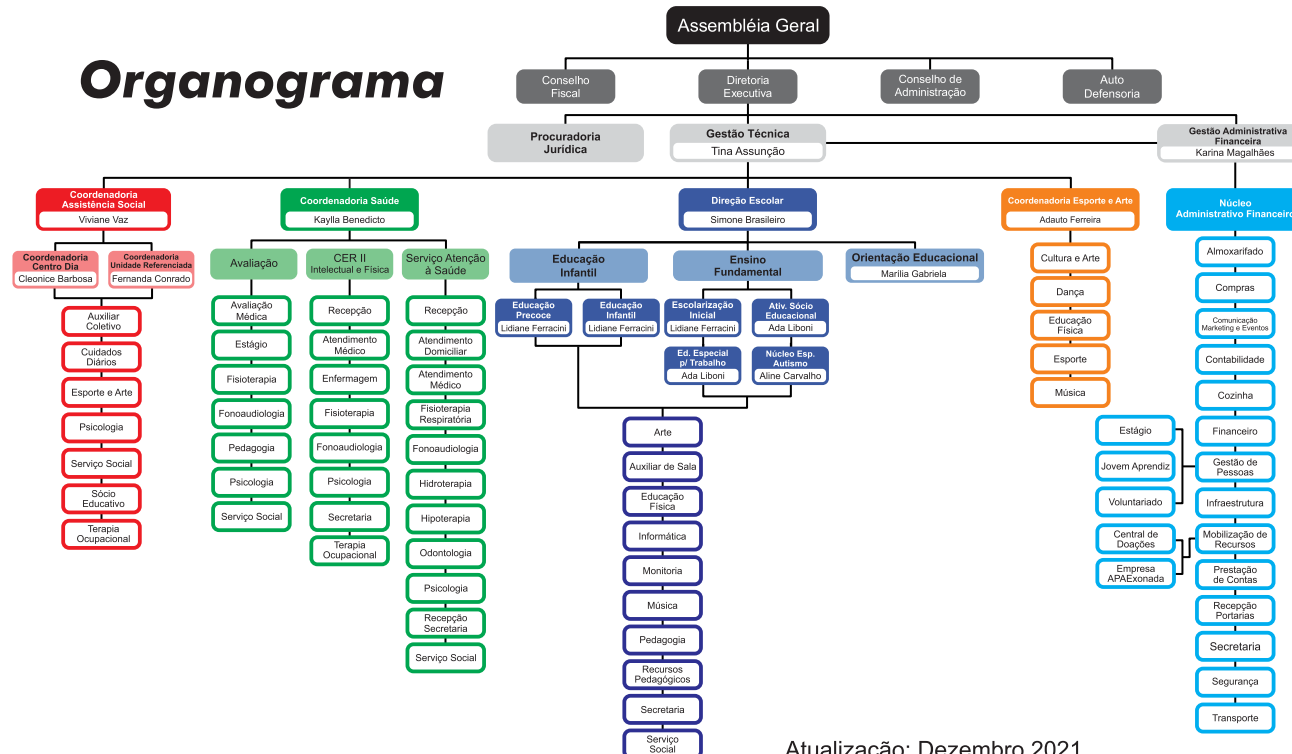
Organograma

Assembléia Geral

Conselho Fiscal

Diretoria Executiva

Conselho de Administração

Auto Defensoria

Procuradoria Jurídica

Gestão Técnica
Tina Assunção

Gestão Administrativa Financeira
Karina Magalhães

Coordenadoria Assistência Social
Viviane Vaz

Coordenadoria Centro Dia
Cleonice Barbosa

Coordenadoria Unidade Referenciada
Fernanda Conrado

Auxiliar Coletivo
Cuidados Diários
Esporte e Arte
Psicologia
Serviço Social
Sócio Educativo
Terapia Ocupacional

Coordenadoria Saúde
Kaylla Benedicto

Avaliação
Avaliação Médica
Estágio
Fisioterapia
Fonoaudiologia
Pedagogia
Psicologia
Serviço Social

CER II
Intelectual e Física
Recepção
Atendimento Médico
Enfermagem
Fisioterapia
Fonoaudiologia
Psicologia
Secretaria
Terapia Ocupacional

Serviço Atenção à Saúde
Recepção
Atendimento Domiciliar
Atendimento Médico
Fisioterapia Respiratória
Fonoaudiologia
Hidroterapia
Hipoterapia
Odontologia
Psicologia
Recepção Secretaria
Serviço Social

Direção Escolar
Simone Brasileiro

Educação Infantil
Educação Precoce
Lidiane Ferracini
Educação Infantil
Lidiane Ferracini

Ensino Fundamental
Escolarização Inicial
Lidiane Ferracini
Ativ. Sócio Educacional
Ada Liboni
Ed. Especial p/ Trabalho
Ada Liboni
Núcleo Esp. Autismo
Aline Carvalho

Orientação Educacional
Marília Gabriela

Arte
Auxiliar de Sala
Educação Física
Informática
Monitoria
Música
Pedagogia
Recursos Pedagógicos
Secretaria
Serviço Social

Coordenadoria Esporte e Arte
Adauto Ferreira
Cultura e Arte
Dança
Educação Física
Esporte
Música

Núcleo Administrativo Financeiro
Almoxarifado
Compras
Comunicação Marketing e Eventos
Contabilidade
Cozinha
Financeiro
Gestão de Pessoas
Infraestrutura
Mobilização de Recursos
Prestação de Contas
Recepção Portarias
Secretaria
Segurança
Transporte

Estágio
Jovem Aprendiz
Voluntariado
Central de Doações
Empresa APAExonada

Atualização: Dezembro 2021